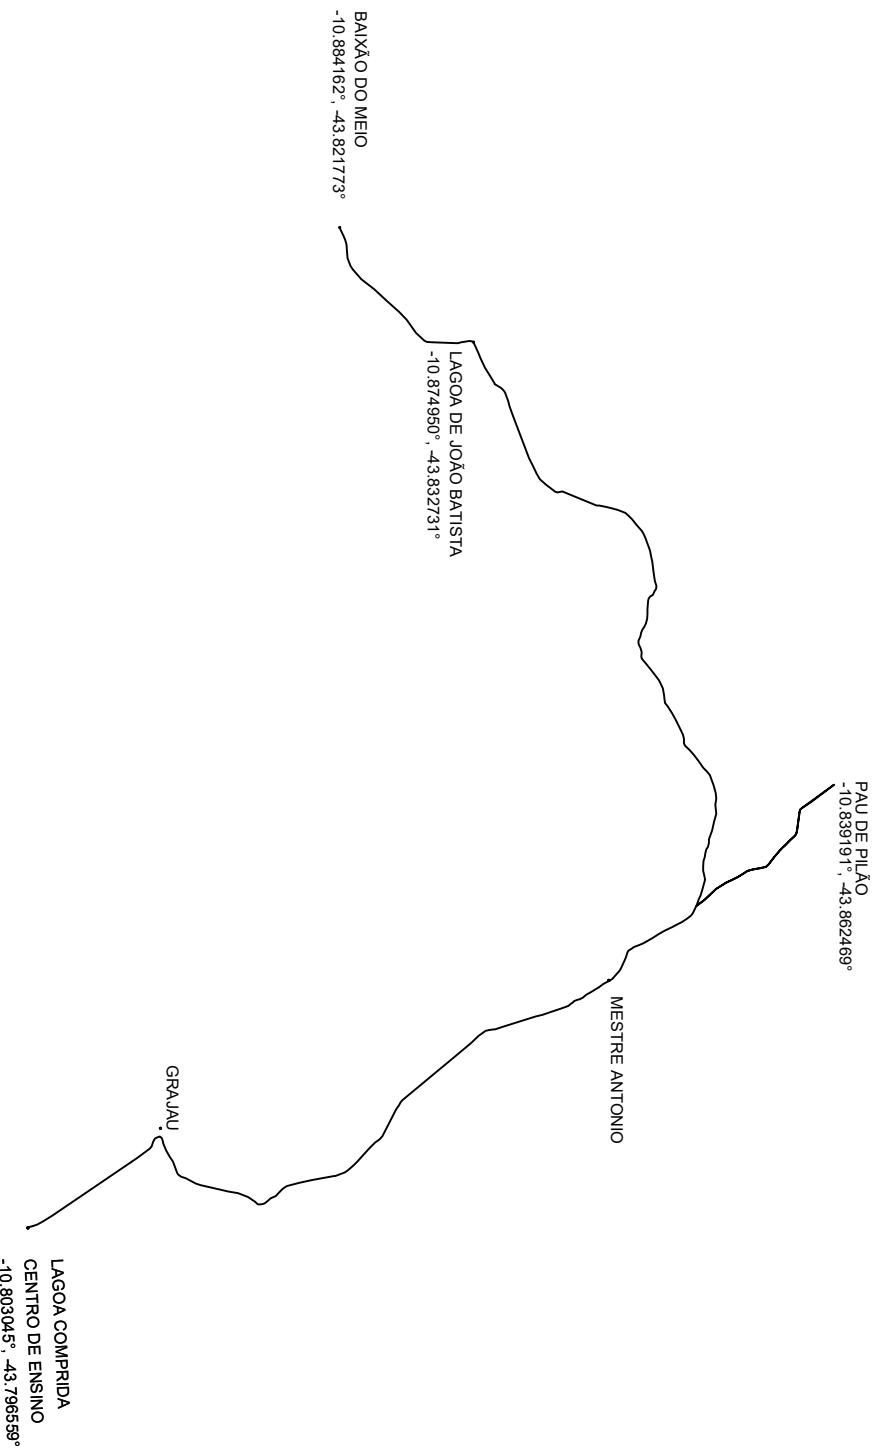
BAIXÃO DO MEIO
-10.884162°, -43.821773°

LAGOA DE JOÃO BATISTA
-10.874950°, -43.832731°

PAU DE PILÃO
-10.839191°, -43.862469°

MESTRE ANTONIO

GRAJAU

LAGOA COMPRIDA
CENTRO DE ENSINO
-10.803045°, -43.796559°